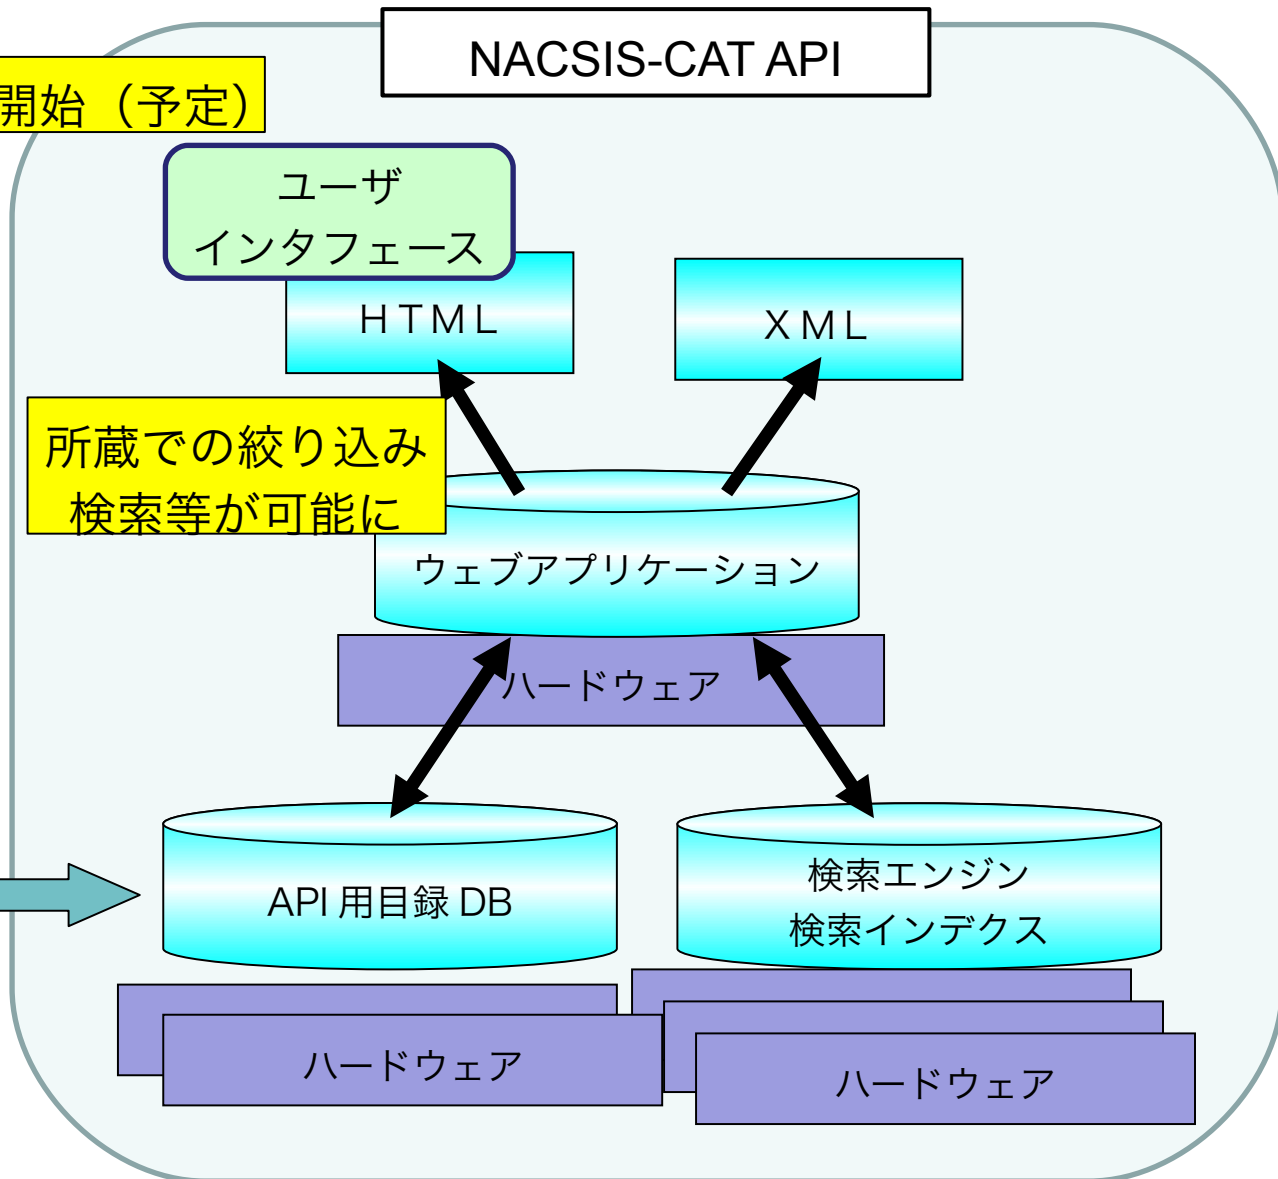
NACSIS-CAT API

開始（予定）

ユーザ
インタフェース

HTML

XML

所蔵での絞り込み
検索等が可能に

ウェブアプリケーション

ハードウェア

API 用目録 DB

検索エンジン
検索インデクス

ハードウェア

ハードウェア